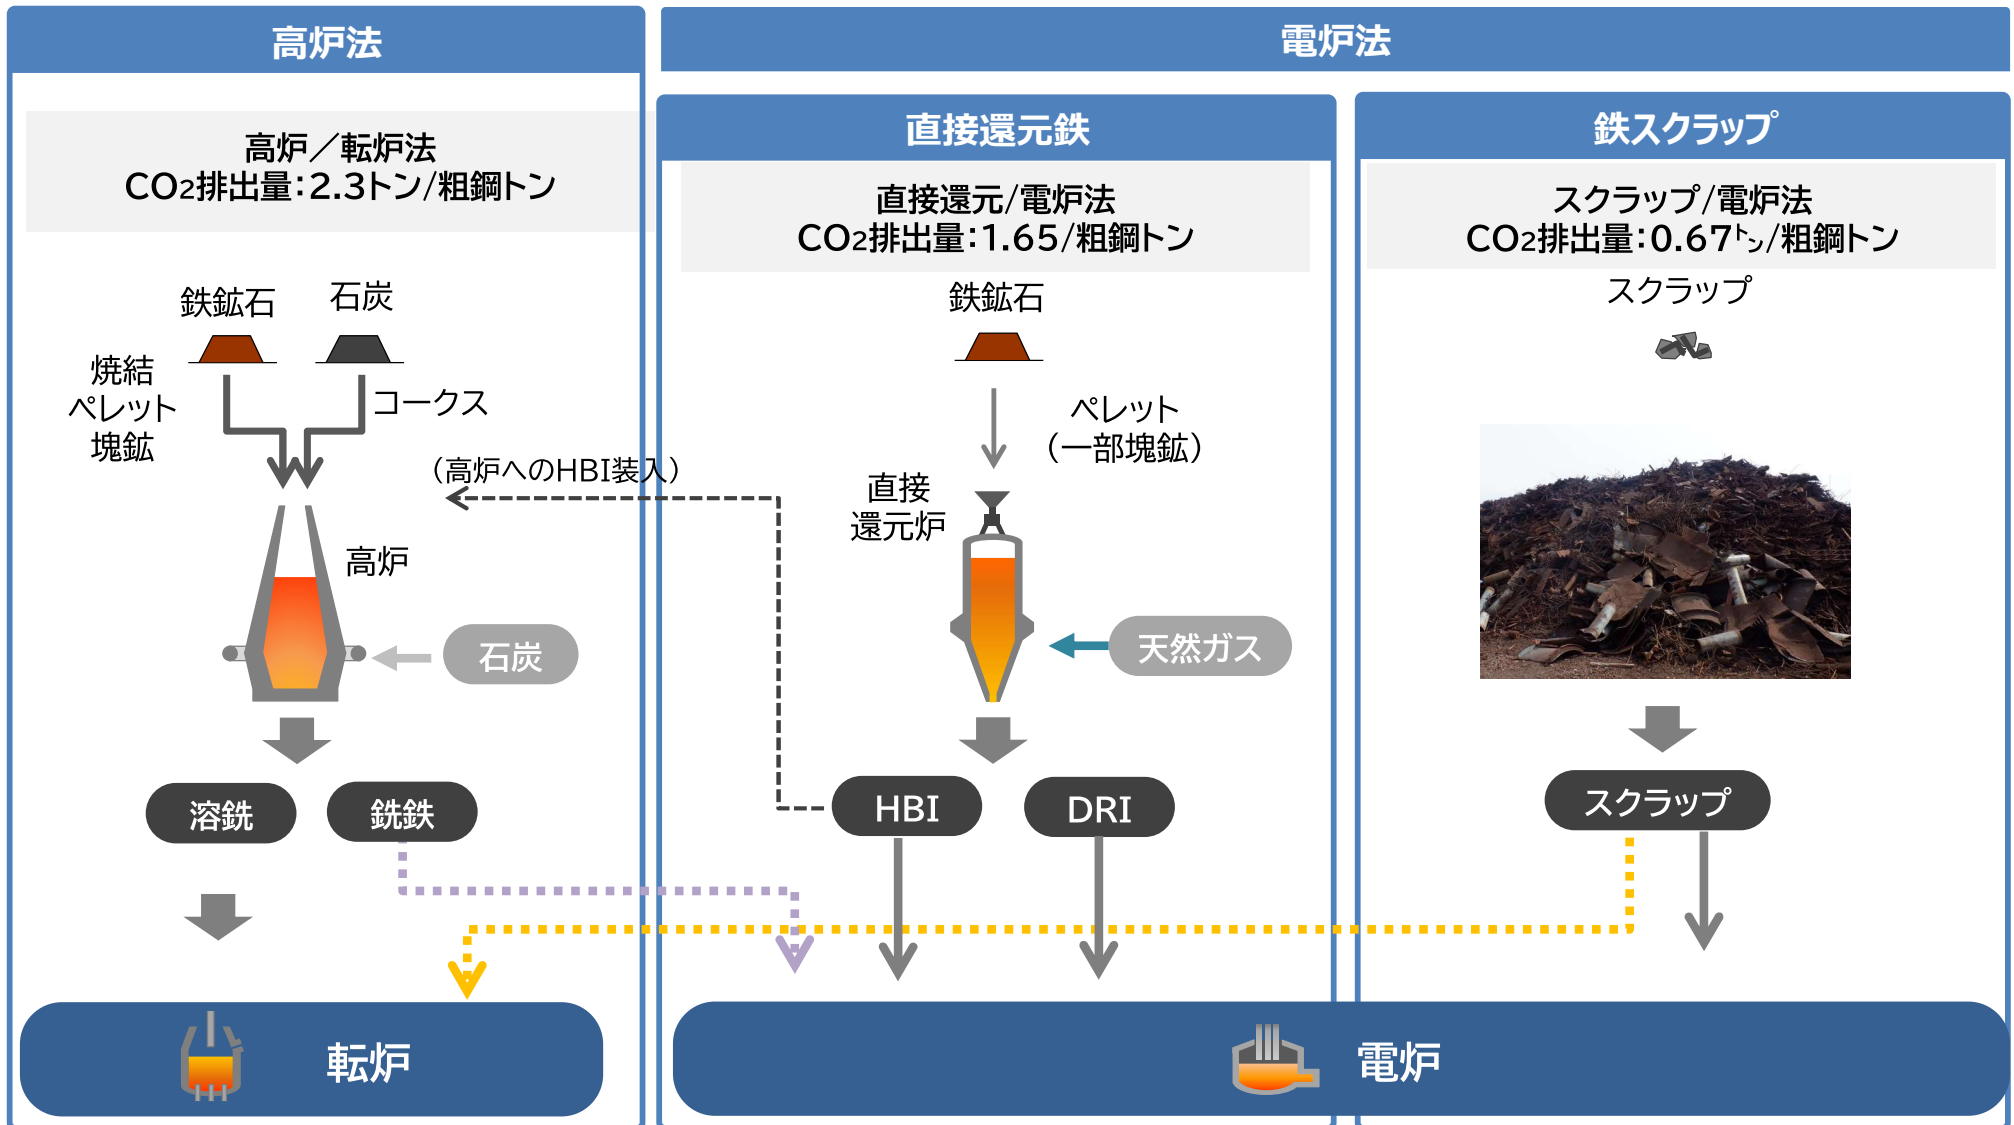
高炉法

電炉法

直接還元鉄

鉄スクラップ

高炉／転炉法
$CO_2$排出量：2.3トン/粗鋼トン

直接還元/電炉法
$CO_2$排出量：1.65/粗鋼トン

スクラップ/電炉法
$CO_2$排出量：0.67トン/粗鋼トン

鉄鉱石 石炭

焼結
ペレット
塊鉱

コークス

（高炉へのHBI装入）

高炉

石炭

溶銑 銑鉄

鉄鉱石

ペレット
（一部塊鉱）

直接
還元炉

天然ガス

HBI DRI

スクラップ

スクラップ

転炉

電炉